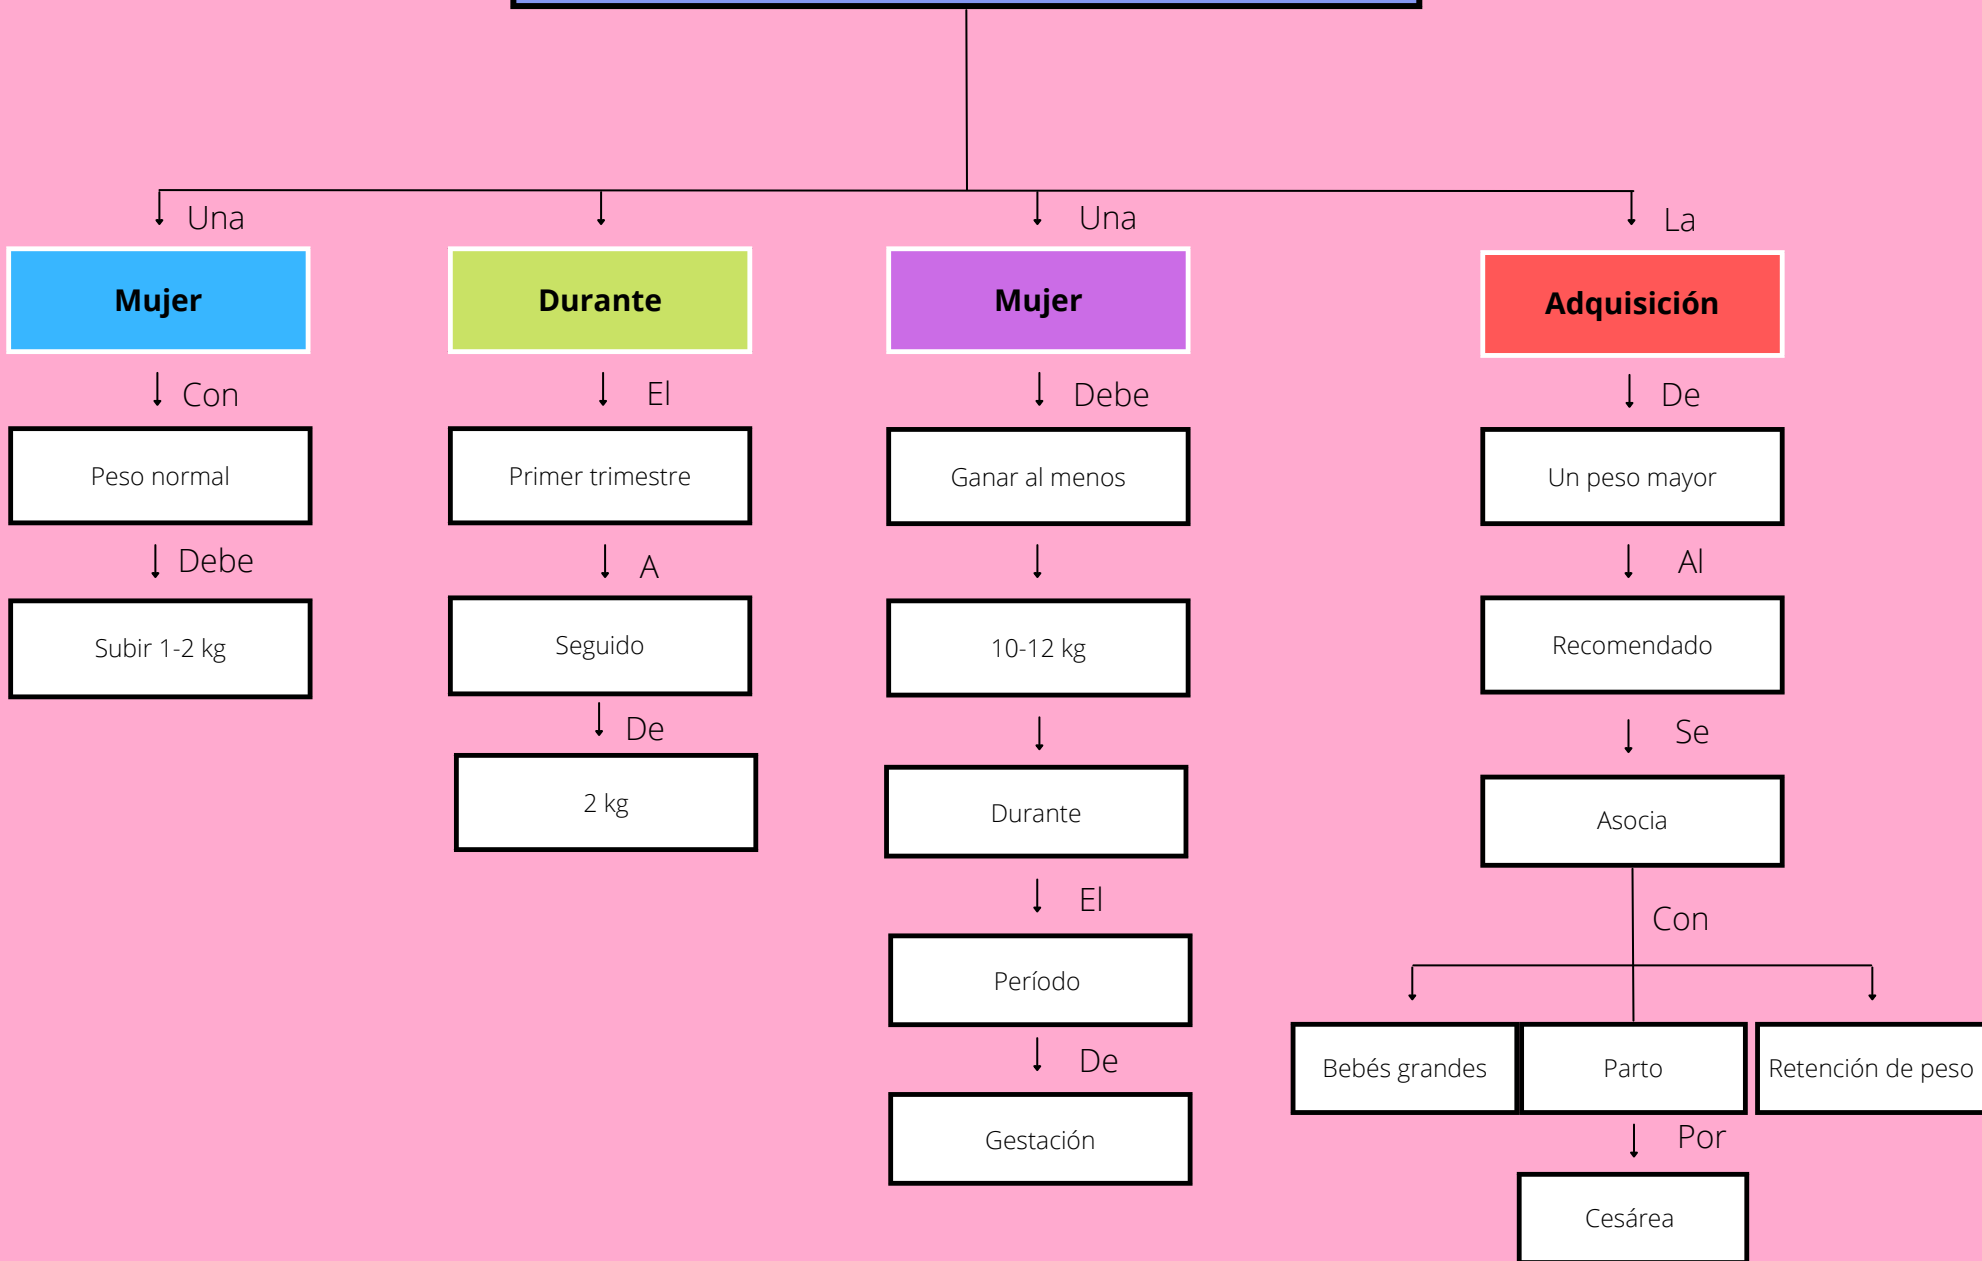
Una
Mujer
Con
Peso normal
Debe
Subir 1-2 kg

Durante
El
Primer trimestre
A
Seguido
De
2 kg

Una
Mujer
Debe
Ganar al menos
10-12 kg
Durante
El
Período
De
Gestación

La
Adquisición
De
Un peso mayor
Al
Recomendado
Se
Asocia
Con
Bebés grandes
Parto
Retención de peso
Por
Cesárea